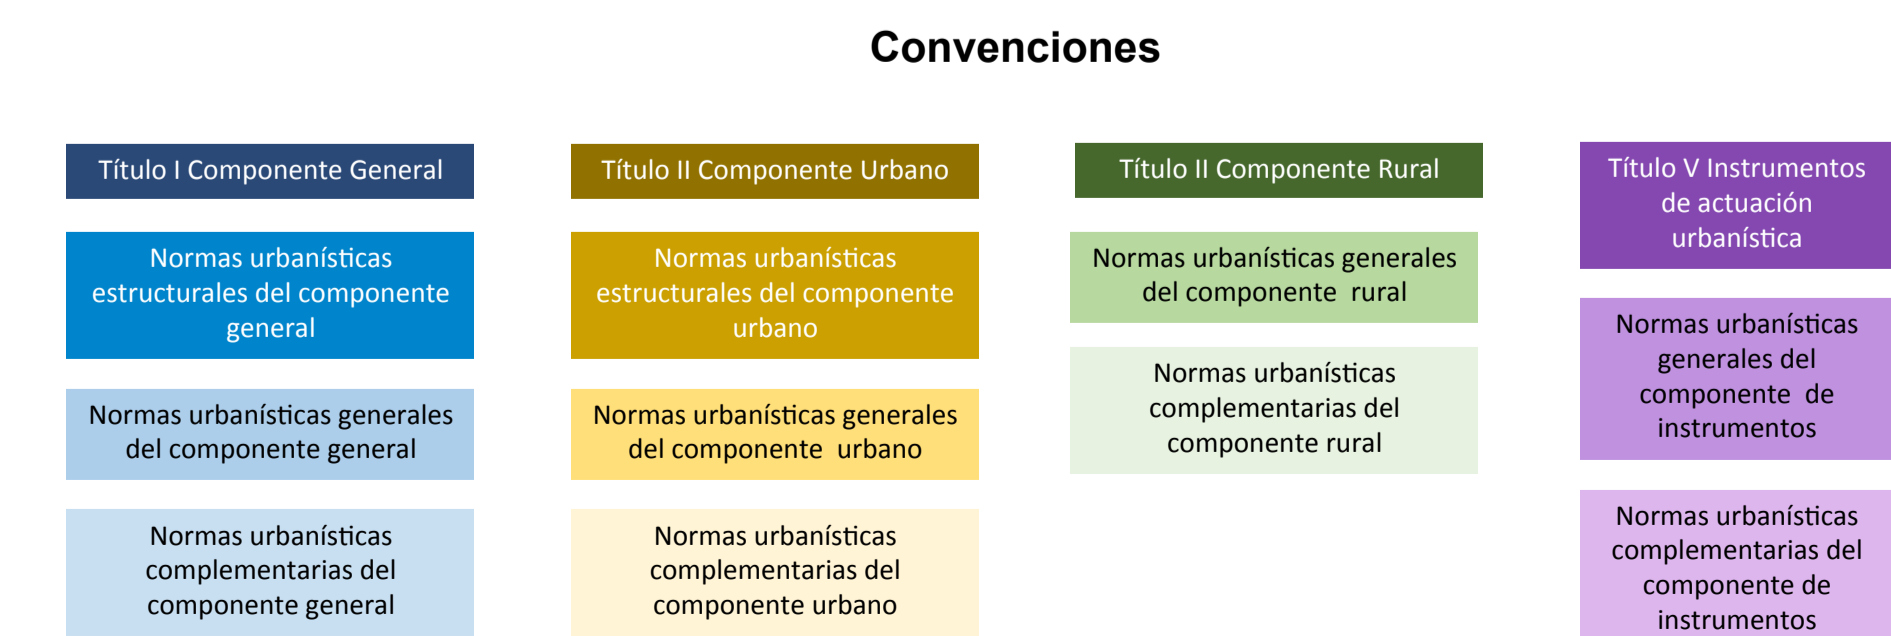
Convenciones

Título I Componente General

Normas urbanísticas estructurales del componente general

Normas urbanísticas generales del componente general

Normas urbanísticas complementarias del componente general

Título II Componente Urbano

Normas urbanísticas estructurales del componente urbano

Normas urbanísticas generales del componente urbano

Normas urbanísticas complementarias del componente urbano

Título II Componente Rural

Normas urbanísticas generales del componente rural

Normas urbanísticas complementarias del componente rural

Título V Instrumentos de actuación urbanística

Normas urbanísticas generales del componente de instrumentos

Normas urbanísticas complementarias del componente de instrumentos